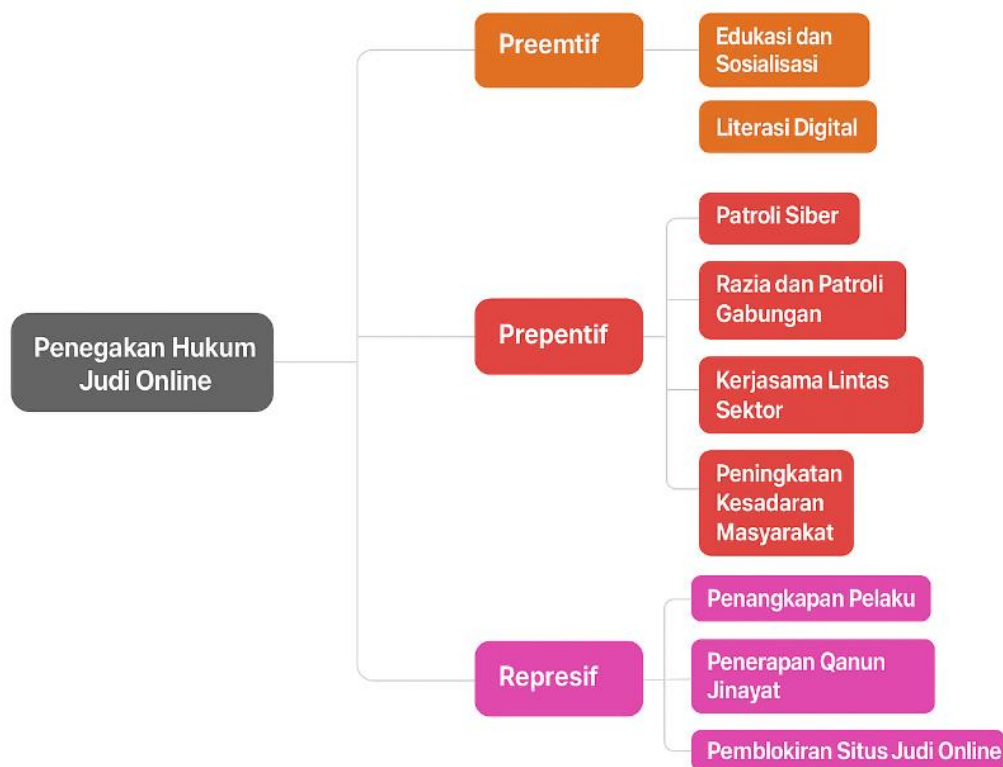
Penegakan Hukum Judi Online

Preemtif

Edukasi dan Sosialisasi

Literasi Digital

Prepentif

Patroli Siber

Razia dan Patroli Gabungan

Kerjasama Lintas Sektor

Peningkatan Kesadaran Masyarakat

Represif

Penangkapan Pelaku

Penerapan Qanun Jinayat

Pemblokiran Situs Judi Online